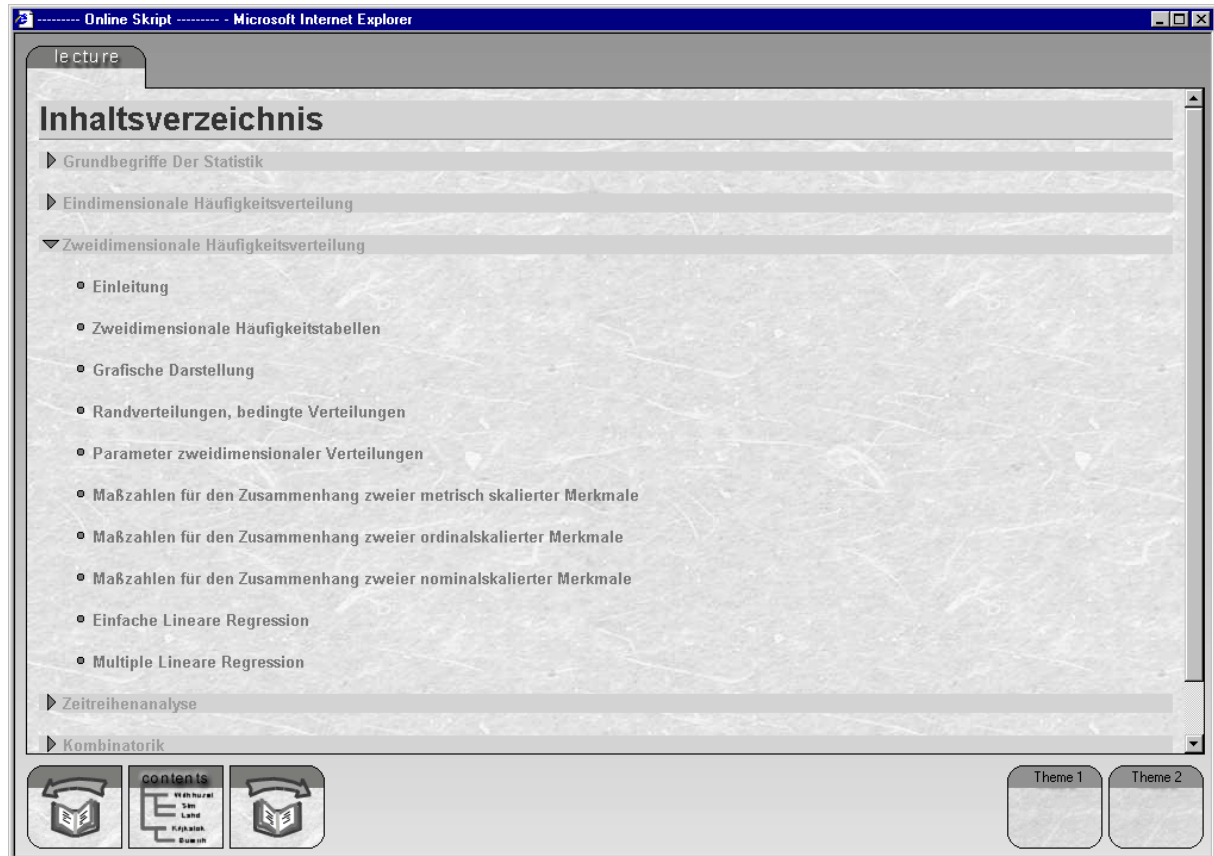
--------- Online Skript --------- - Microsoft Internet Explorer

lecture

Inhaltsverzeichnis

Grundbegriffe Der Statistik

Eindimensionale Häufigkeitsverteilung

Zweidimensionale Häufigkeitsverteilung

Einleitung

Zweidimensionale Häufigkeitstabellen

Grafische Darstellung

Randverteilungen, bedingte Verteilungen

Parameter zweidimensionaler Verteilungen

Maßzahlen für den Zusammenhang zweier metrisch skalierter Merkmale

Maßzahlen für den Zusammenhang zweier ordinalskalierter Merkmale

Maßzahlen für den Zusammenhang zweier nominalskalierter Merkmale

Einfache Lineare Regression

Multiple Lineare Regression

Zeitreihenanalyse

Kombinatorik

contents

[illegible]

Theme 1

Theme 2